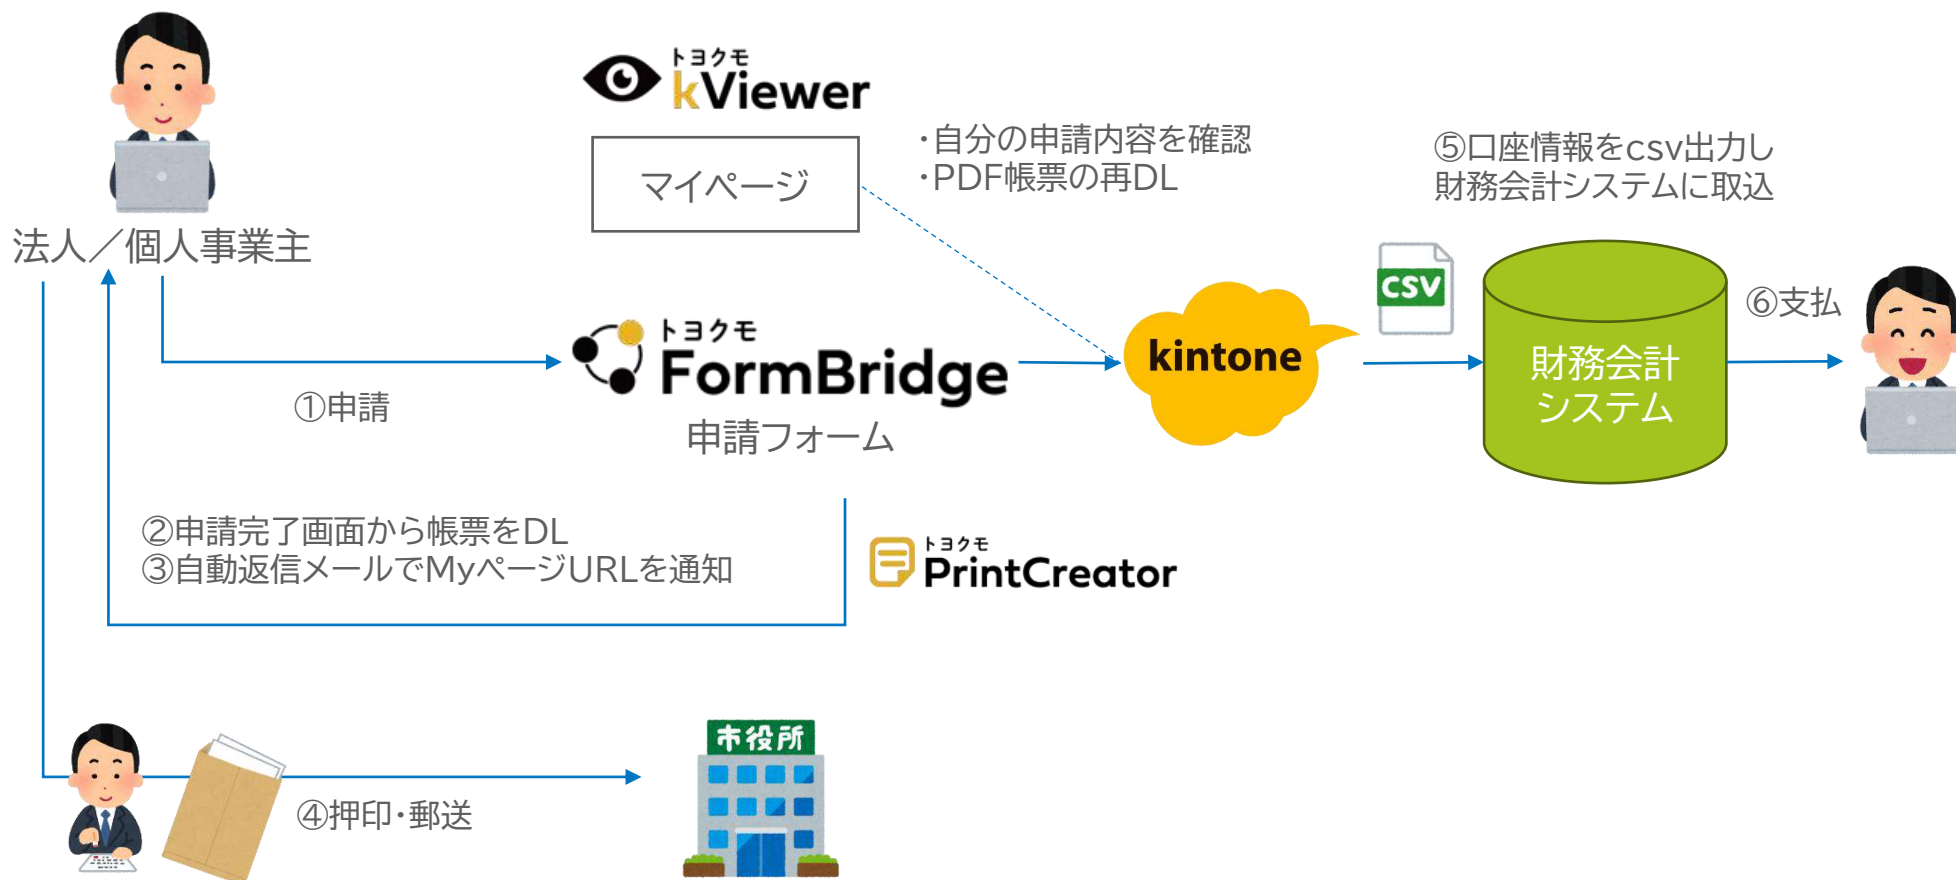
トヨクモ kViewer

マイページ

・自分の申請内容を確認
・PDF帳票の再DL

⑤口座情報をcsv出力し
財務会計システムに取込

法人／個人事業主

トヨクモ FormBridge
申請フォーム

①申請

kintone

CSV

財務会計
システム

⑥支払

②申請完了画面から帳票をDL
③自動返信メールでMyページURLを通知

トヨクモ PrintCreator

市役所

④押印・郵送